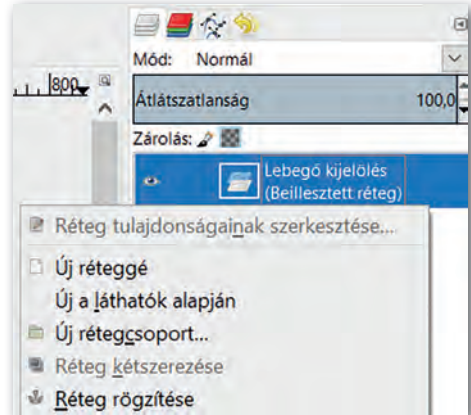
800

Mód: Normál

Átlátszatlanság 100,0

Zárolás:

Lebegő kijelölés (Beillesztett réteg)

Réteg tulajdonságainak szerkesztése...

Új réteggé

Új a láthatók alapján

Új rétegcsoport...

Réteg kétszerezése

Réteg rögzítése